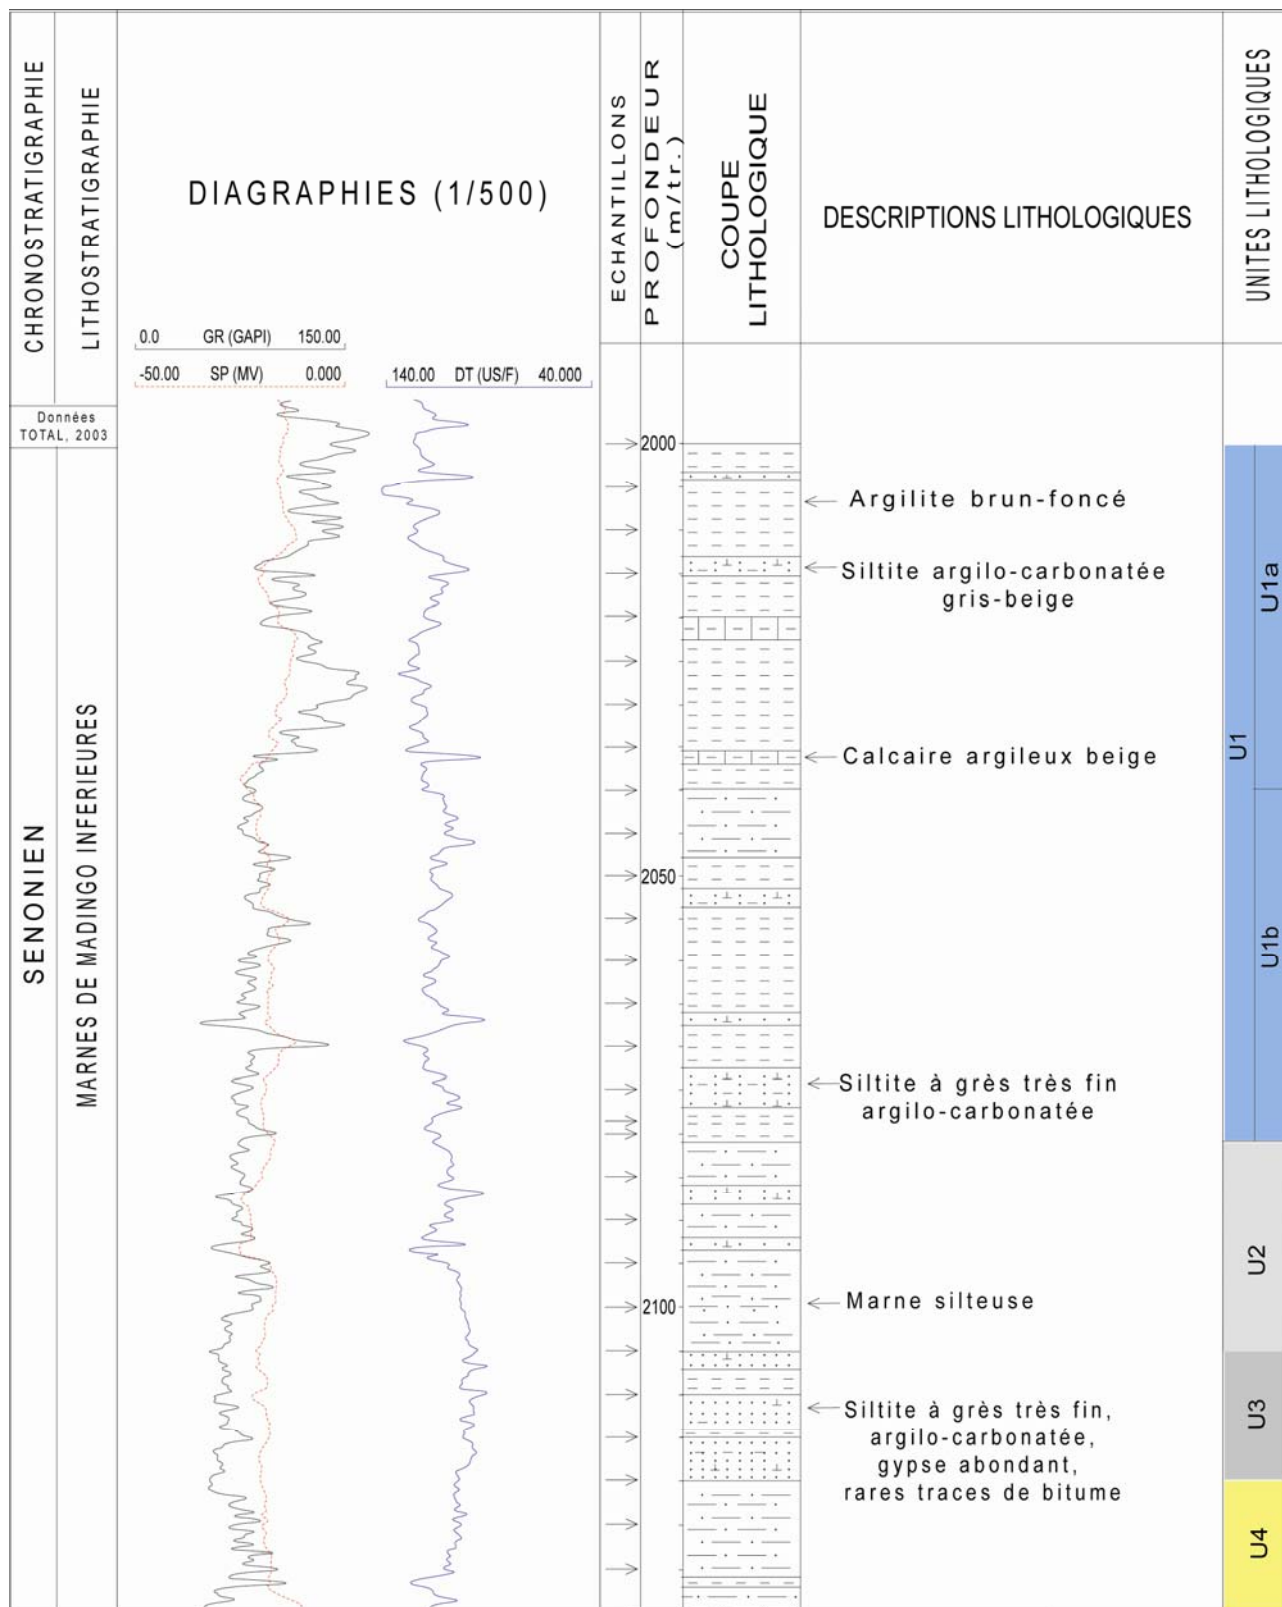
CHRONOSTRATIGRAPHIE

LITHOSTRATIGRAPHIE

DIAGRAPHIES (1/500)

ECHANTILLONS

PROFONDEUR (m/tr.)

COUPE LITHOLOGIQUE

DESCRIPTIONS LITHOLOGIQUES

UNITES LITHOLOGIQUES

0.0 GR (GAPI) 150.00

-50.00 SP (MV) 0.000

140.00 DT (US/F) 40.000

Données TOTAL, 2003

SENONIEN

MARNES DE MADINGO INFERIEURES

2000

2050

2100

Argilite brun-foncé

Siltite argilo-carbonatée gris-beige

Calcaire argileux beige

Siltite à grès très fin argilo-carbonatée

Marne silteuse

Siltite à grès très fin, argilo-carbonatée, gypse abondant, rares traces de bitume

U1

U1a

U1b

U2

U3

U4